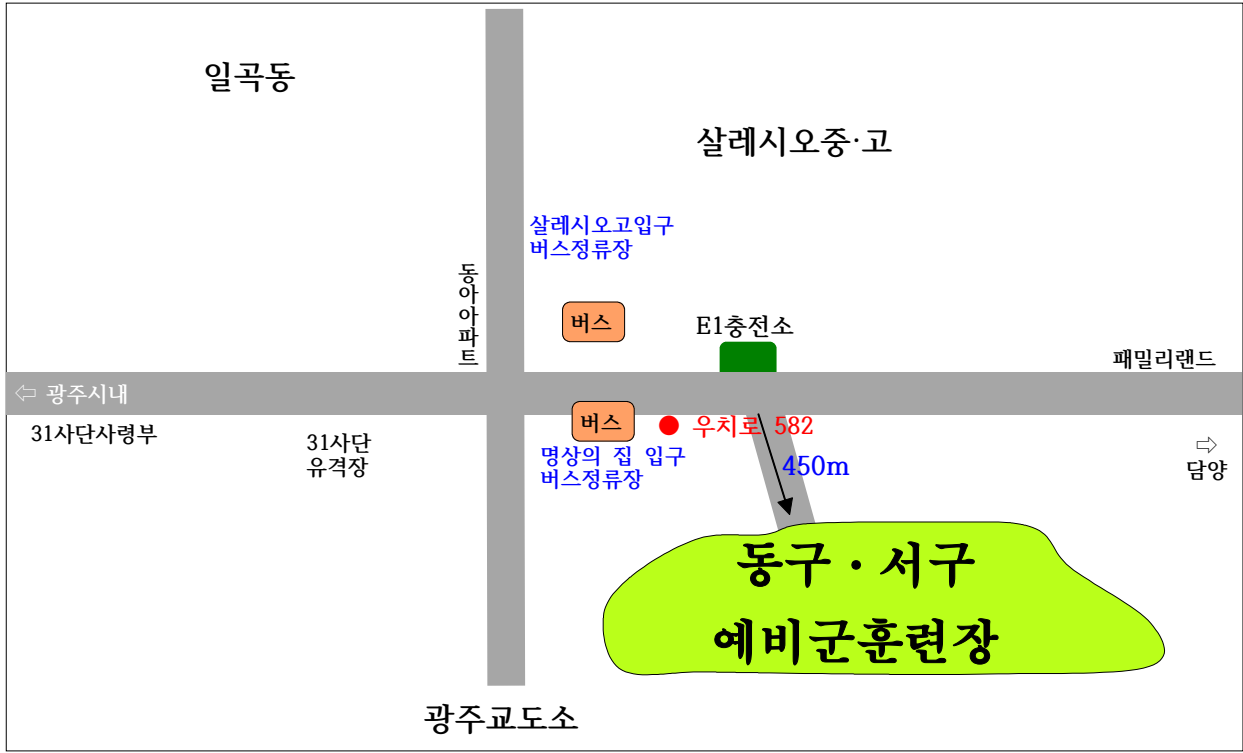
일곡동

살레시오중·고

살레시오고입구
버스정류장

동아아파트

버스

E1충전소

패밀리랜드

⇦ 광주시내

31사단사령부

31사단
유격장

버스

● 우치로 582

명상의 집 입구
버스정류장

450m

⇨
담양

동구 · 서구
예비군훈련장

광주교도소